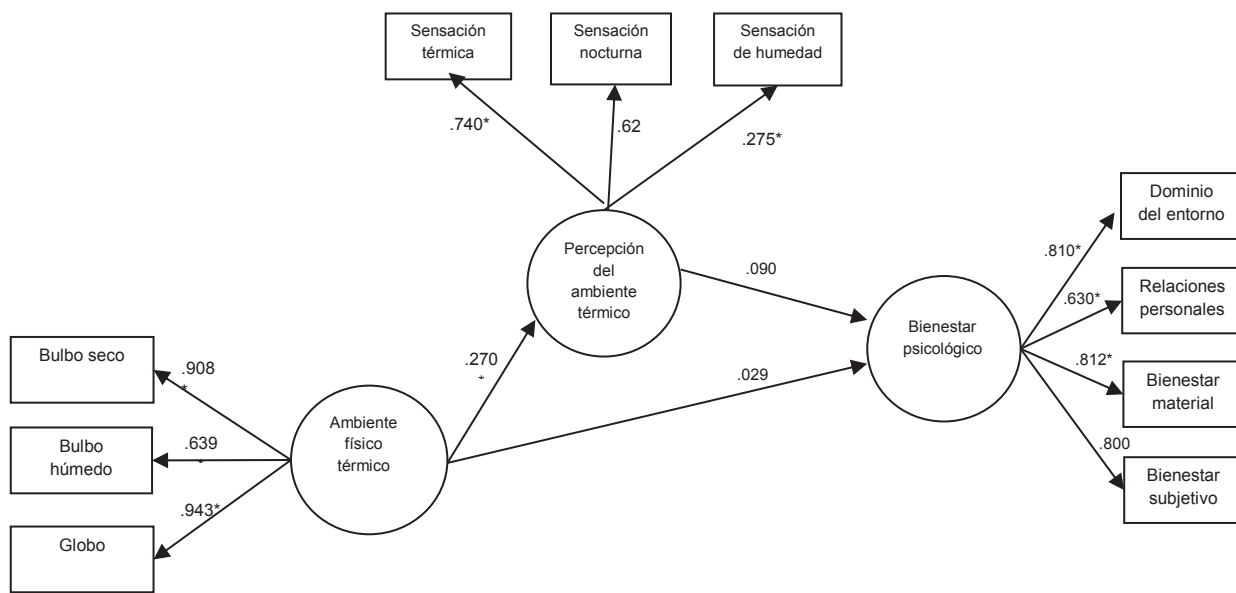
Sensación térmica

Sensación nocturna

Sensación de humedad

.740*

.62

.275*

Percepción del ambiente térmico

.090

Dominio del entorno

.810*

Relaciones personales

.630*

Bienestar psicológico

.812*

Bienestar material

.800

Bienestar subjetivo

Bulbo seco

.908
*

.270
*

.029

Bulbo húmedo

.639
*

Ambiente físico térmico

.943*

Globo